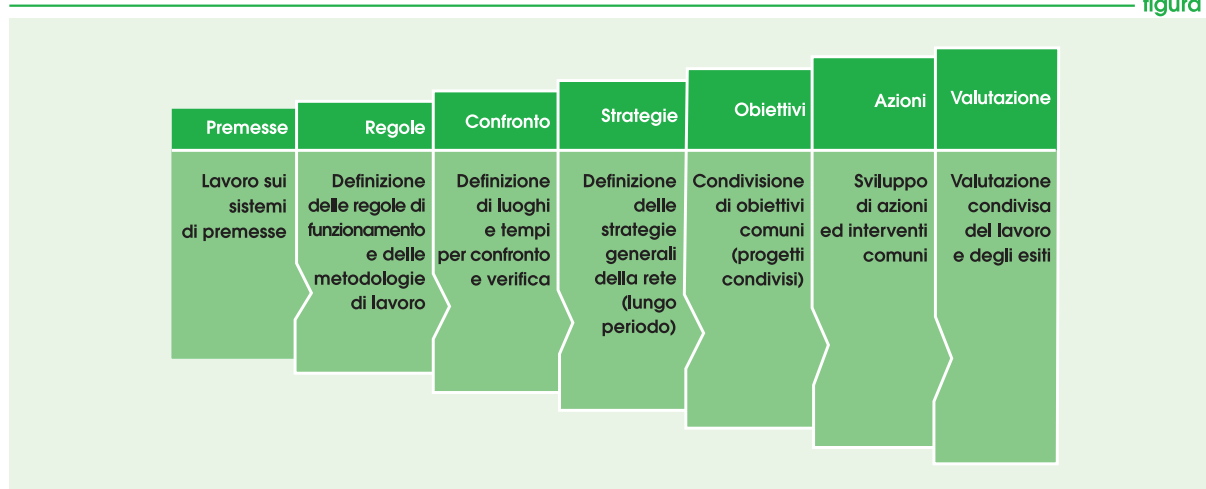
figura

| Premesse | Regole | Confronto | Strategie | Obiettivi | Azioni | Valutazione |
|---|---|---|---|---|---|---|
| Lavoro sui sistemi di premesse | Definizione delle regole di funzionamento e delle metodologie di lavoro | Definizione di luoghi e tempi per confronto e verifica | Definizione delle strategie generali della rete (lungo periodo) | Condivisione di obiettivi comuni (progetti condivisi) | Sviluppo di azioni ed interventi comuni | Valutazione condivisa del lavoro e degli esiti |